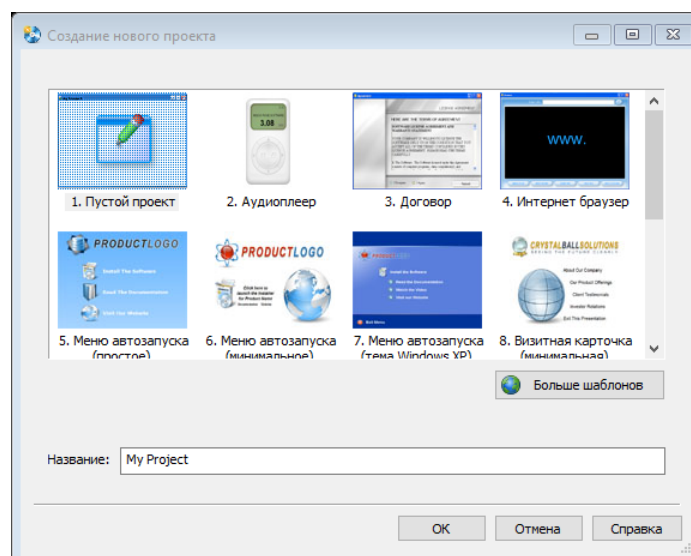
Создание нового проекта

3.08

www.

1. Пустой проект
2. Аудиоплеер
3. Договор
4. Интернет браузер

PRODUCTLOGO
PRODUCTLOGO
CRYSTAL BALL SOLUTIONS

5. Меню автозапуска (простое)
6. Меню автозапуска (минимальное)
7. Меню автозапуска (тема Windows XP)
8. Визитная карточка (минимальная)

Больше шаблонов

Название: My Project

OK
Отмена
Справка